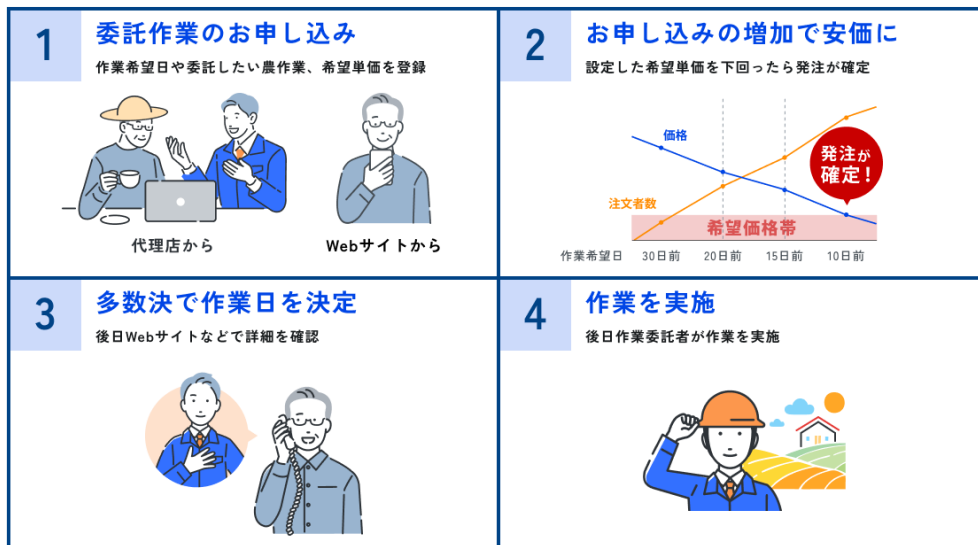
1
委託作業のお申し込み
作業希望日や委託したい農作業、希望単価を登録

代理店から
Webサイトから

2
お申し込みの増加で安価に
設定した希望単価を下回ったら発注が確定

価格
注文者数
発注が確定！
希望価格帯
作業希望日 30日前 20日前 15日前 10日前

3
多数決で作業日を決定
後日Webサイトなどで詳細を確認

4
作業を実施
後日作業委託者が作業を実施